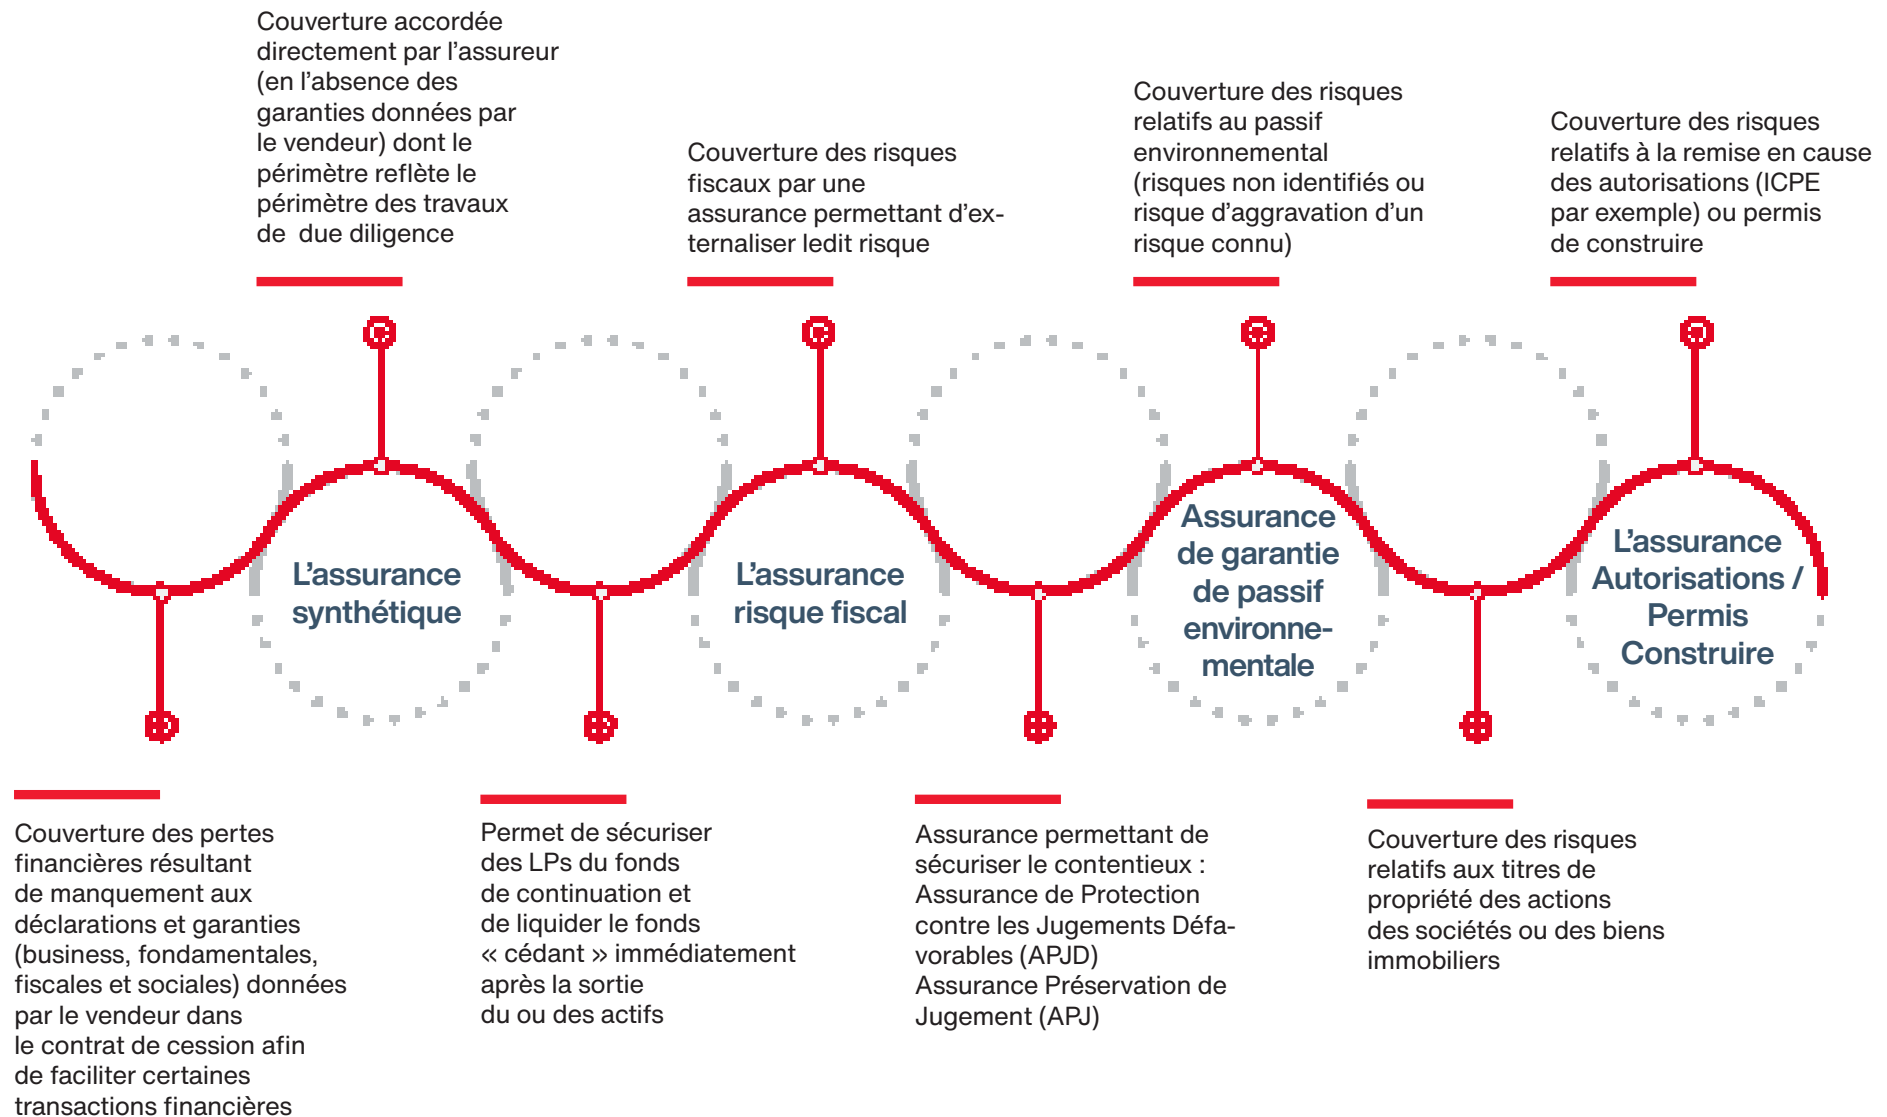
Couverture accordée directement par l'assureur (en l'absence des garanties données par le vendeur) dont le périmètre reflète le périmètre des travaux de due diligence

Couverture des risques fiscaux par une assurance permettant d'externaliser ledit risque

Couverture des risques relatifs au passif environnemental (risques non identifiés ou risque d'aggravation d'un risque connu)

Couverture des risques relatifs à la remise en cause des autorisations (ICPE par exemple) ou permis de construire

L'assurance synthétique

L'assurance risque fiscal

Assurance de garantie de passif environnementale

L'assurance Autorisations / Permis Construire

Couverture des pertes financières résultant de manquement aux déclarations et garanties (business, fondamentales, fiscales et sociales) données par le vendeur dans le contrat de cession afin de faciliter certaines transactions financières

Permet de sécuriser des LPs du fonds de continuation et de liquider le fonds « cédant » immédiatement après la sortie du ou des actifs

Assurance permettant de sécuriser le contentieux : Assurance de Protection contre les Jugements Défavorables (APJD) Assurance Préservation de Jugement (APJ)

Couverture des risques relatifs aux titres de propriété des actions des sociétés ou des biens immobiliers